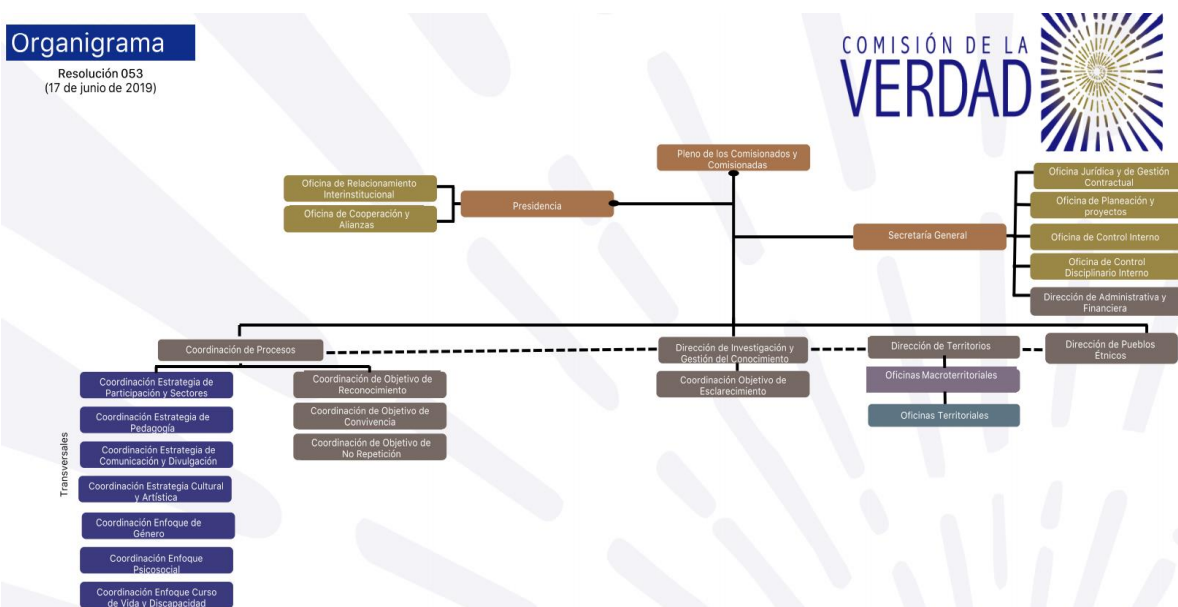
Organigrama

Resolución 053
(17 de junio de 2019)

COMISIÓN DE LA
VERDAD

Pleno de los Comisionados y Comisionadas

Oficina de Relacionamiento Interinstitucional

Oficina de Cooperación y Alianzas

Presidencia

Oficina Jurídica y de Gestión Contractual

Oficina de Planeación y proyectos

Secretaría General

Oficina de Control Interno

Oficina de Control Disciplinario Interno

Dirección de Administrativa y Financiera

Coordinación de Procesos

Dirección de Investigación y Gestión del Conocimiento

Dirección de Territorios

Dirección de Pueblos Étnicos

Coordinación Estrategia de Participación y Sectores

Coordinación de Objetivo de Reconocimiento

Coordinación Objetivo de Esclarecimiento

Oficinas Macroterritoriales

Coordinación Estrategia de Pedagogía

Coordinación de Objetivo de Convivencia

Oficinas Territoriales

Coordinación Estrategia de Comunicación y Divulgación

Coordinación de Objetivo de No Repetición

Transversales

Coordinación Estrategia Cultural y Artística

Coordinación Enfoque de Género

Coordinación Enfoque Psicosocial

Coordinación Enfoque Curso de Vida y Discapacidad